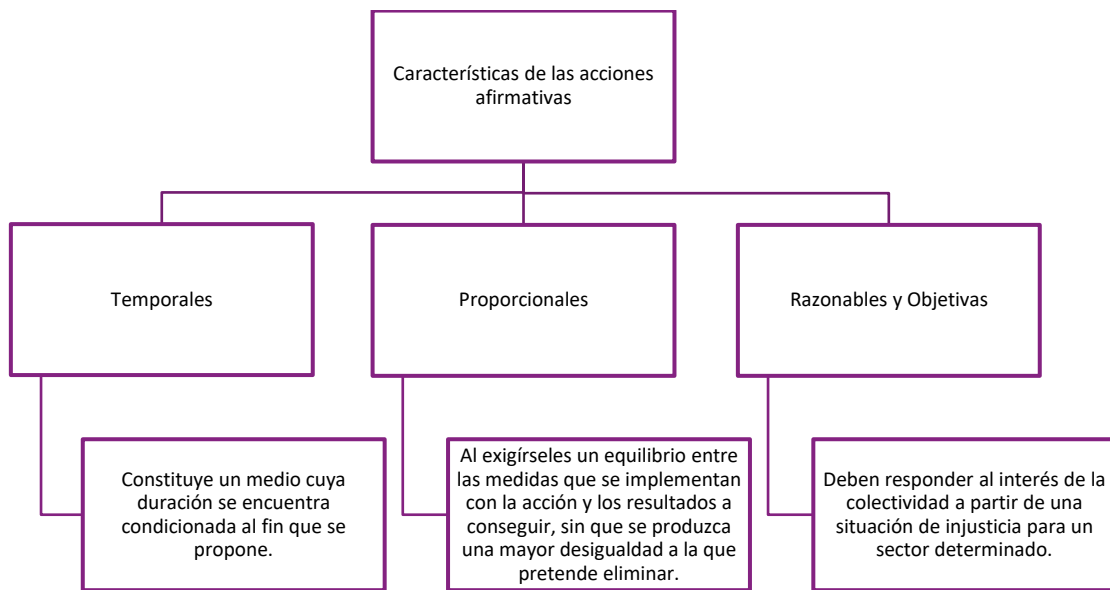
Características de las acciones afirmativas

Temporales

Proporcionales

Razonables y Objetivas

Constituye un medio cuya duración se encuentra condicionada al fin que se propone.

Al exigírseles un equilibrio entre las medidas que se implementan con la acción y los resultados a conseguir, sin que se produzca una mayor desigualdad a la que pretende eliminar.

Deben responder al interés de la colectividad a partir de una situación de injusticia para un sector determinado.